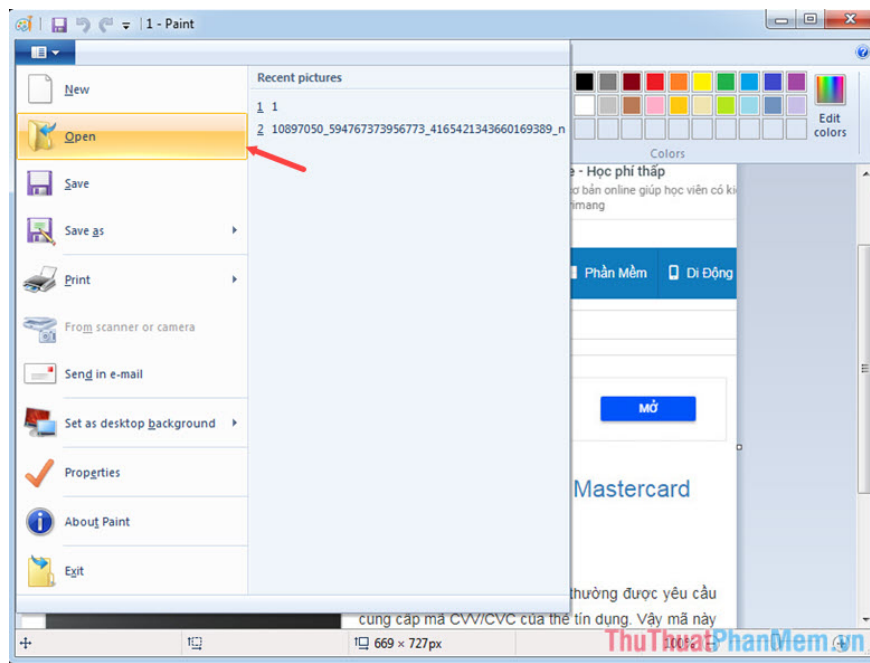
1 - Paint

New
Open
Save
Save as
Print
From scanner or camera
Send in e-mail
Set as desktop background
Properties
About Paint
Exit

Recent pictures
1 1
2 10897050_594767373956773_4165421343660169389_n

Edit colors
Colors

e - Học phí thấp
ơ bản online giúp học viên có ki
imang

Phần Mềm
Di Động

MỞ

Mastercard

thường được yêu cầu
cung cấp mã CVV/CVC của thẻ tín dụng. Vậy mã này

669 × 727px
100%

ThuThuatPhanMem.vn